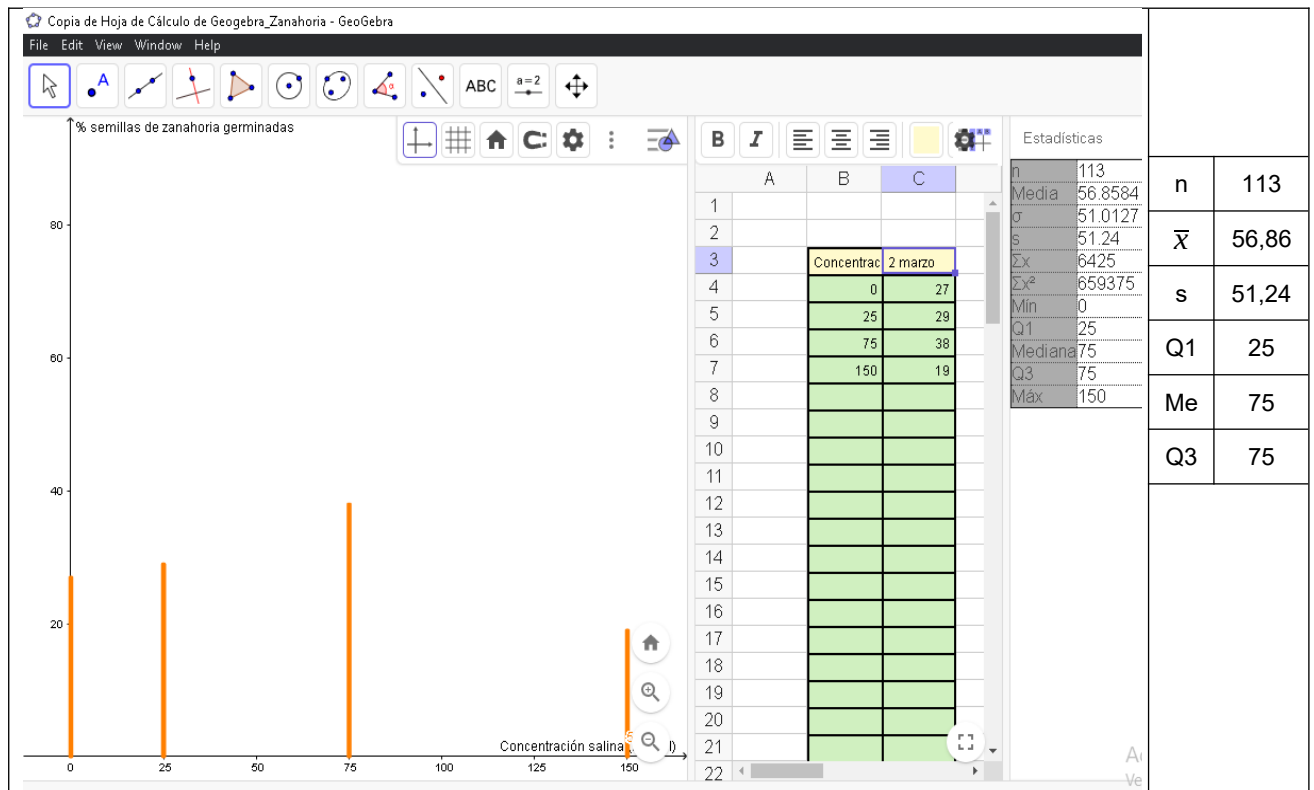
Copia de Hoja de Cálculo de Geogebra_Zanahoria - GeoGebra

File Edit View Window Help

ABC a = 2

% semillas de zanahoria germinadas

80

60

40

20

0 25 50 75 100 125 150

Concentración salina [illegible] l)

B I

| | A | B | C |
|---|---|---|---|
| 1 | | | |
| 2 | | | |
| 3 | | Concentrac | 2 marzo |
| 4 | | 0 | 27 |
| 5 | | 25 | 29 |
| 6 | | 75 | 38 |
| 7 | | 150 | 19 |
| 8 | | | |
| 9 | | | |
| 10 | | | |
| 11 | | | |
| 12 | | | |
| 13 | | | |
| 14 | | | |
| 15 | | | |
| 16 | | | |
| 17 | | | |
| 18 | | | |
| 19 | | | |
| 20 | | | |
| 21 | | | |
| 22 | | | |

Estadísticas

| | |
|---|---|
| n | 113 |
| Media | 56.8584 |
| σ | 51.0127 |
| s | 51.24 |
| Σx | 6425 |
| Σx² | 659375 |
| Mín | 0 |
| Q1 | 25 |
| Mediana | 75 |
| Q3 | 75 |
| Máx | 150 |

| | |
|---|---|
| n | 113 |
| $\overline{X}$ | 56,86 |
| s | 51,24 |
| Q1 | 25 |
| Me | 75 |
| Q3 | 75 |

A
Ve